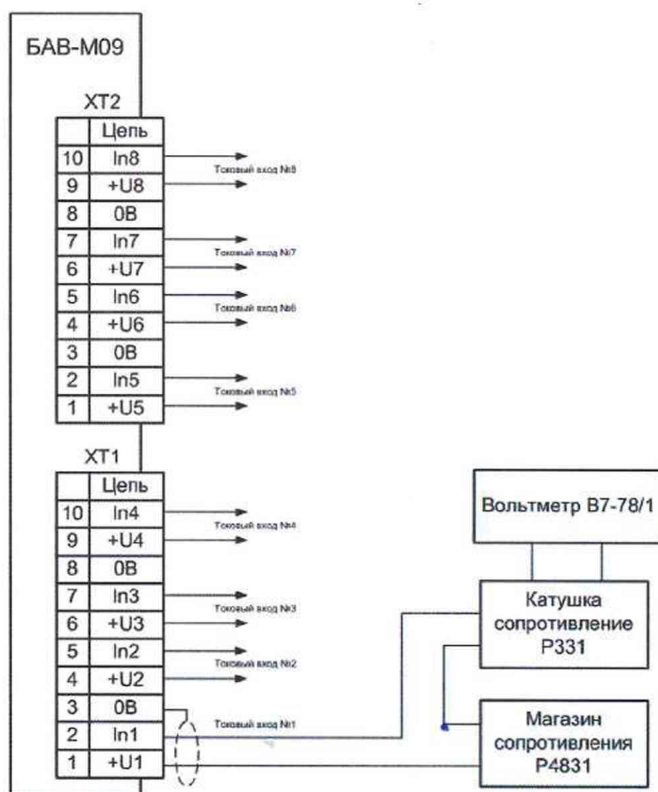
БАВ-М09

XT2

|  | Цепь |
|---|---|
| 10 | In8 |
| 9 | +U8 |
| 8 | 0В |
| 7 | In7 |
| 6 | +U7 |
| 5 | In6 |
| 4 | +U6 |
| 3 | 0В |
| 2 | In5 |
| 1 | +U5 |

Токовый вход №8
Токовый вход №7
Токовый вход №6
Токовый вход №5

XT1

|  | Цепь |
|---|---|
| 10 | In4 |
| 9 | +U4 |
| 8 | 0В |
| 7 | In3 |
| 6 | +U3 |
| 5 | In2 |
| 4 | +U2 |
| 3 | 0В |
| 2 | In1 |
| 1 | +U1 |

Токовый вход №4
Токовый вход №3
Токовый вход №2
Токовый вход №1

Вольтметр В7-78/1

Катушка сопротивление Р331

Магазин сопротивления Р4831